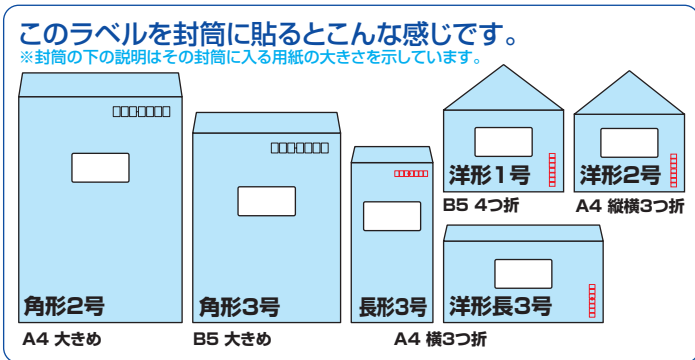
このラベルを封筒に貼るとこんな感じです。
※封筒の下の説明はその封筒に入る用紙の大きさを示しています。

角形2号
A4 大きめ

角形3号
B5 大きめ

長形3号

洋形1号
B5 4つ折

洋形2号
A4 縦横3つ折

洋形長3号
A4 横3つ折